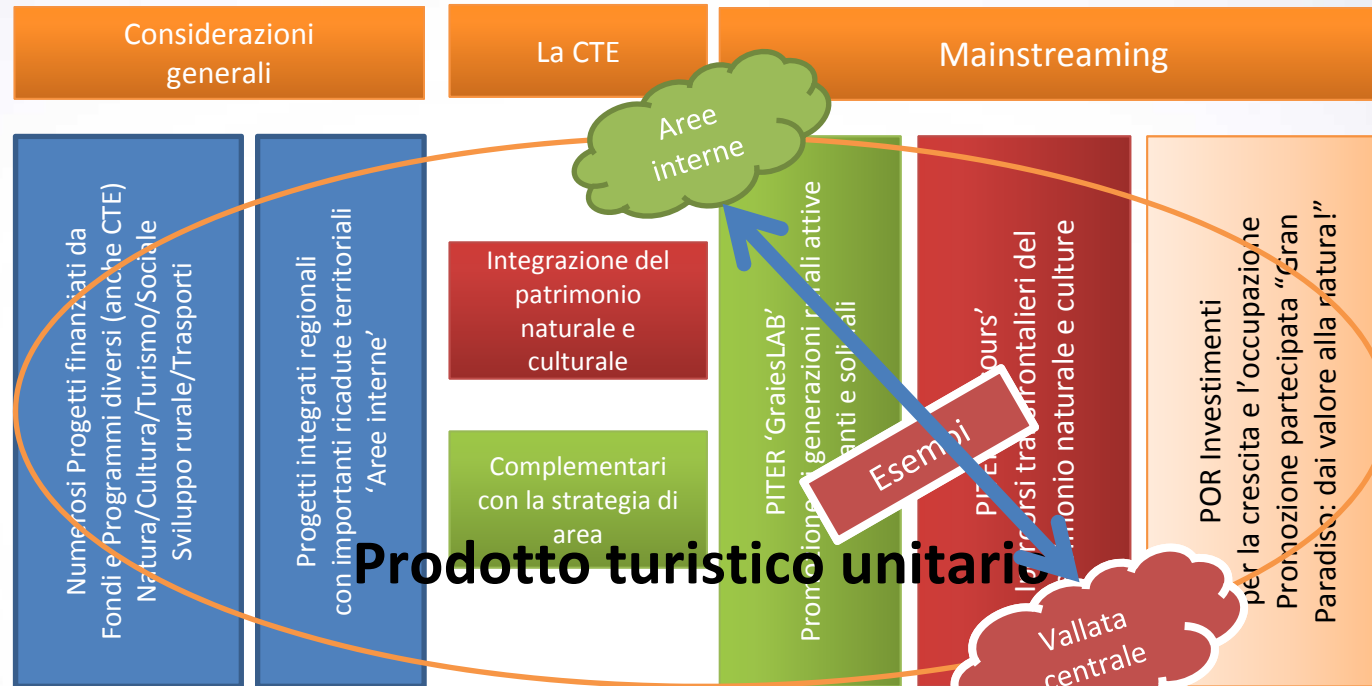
Considerazioni generali

La CTE

Mainstreaming

Aree interne

Numerosi Progetti finanziati da Fondi e Programmi diversi (anche CTE) Natura/Cultura/Turismo/Sociale Sviluppo rurale/Trasporti

Progetti integrati regionali con importanti ricadute territoriali 'Aree interne'

Integrazione del patrimonio naturale e culturale

Complementari con la strategia di area

PITER 'GraiesLAB' Promozione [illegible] generazioni r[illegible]ali attive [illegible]anti e sol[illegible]ali

PI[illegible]E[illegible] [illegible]ours' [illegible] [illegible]orsi tra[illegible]frontalieri del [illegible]monio naturale e culture

Esempi

POR Investimenti per la crescita e l'occupazione Promozione partecipata "Gran Paradiso: dai valore alla natura!"

Prodotto turistico unitario

Vallata centrale